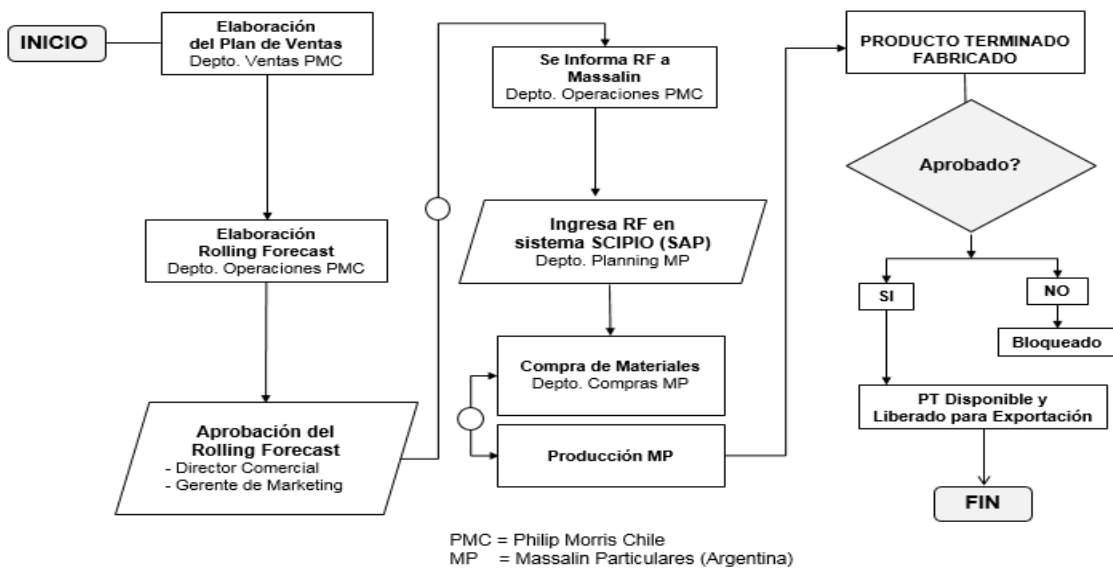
INICIO

Elaboración del Plan de Ventas
Depto. Ventas PMC

Elaboración Rolling Forecast
Depto. Operaciones PMC

Aprobación del Rolling Forecast
- Director Comercial
- Gerente de Marketing

Se Informa RF a Massalin
Depto. Operaciones PMC

Ingresa RF en sistema SCIPIO (SAP)
Depto. Planning MP

Compra de Materiales
Depto. Compras MP

Producción MP

PRODUCTO TERMINADO FABRICADO

Aprobado?

SI

NO

Bloqueado

PT Disponible y Liberado para Exportación

FIN

PMC = Philip Morris Chile
MP = Massalin Particulares (Argentina)